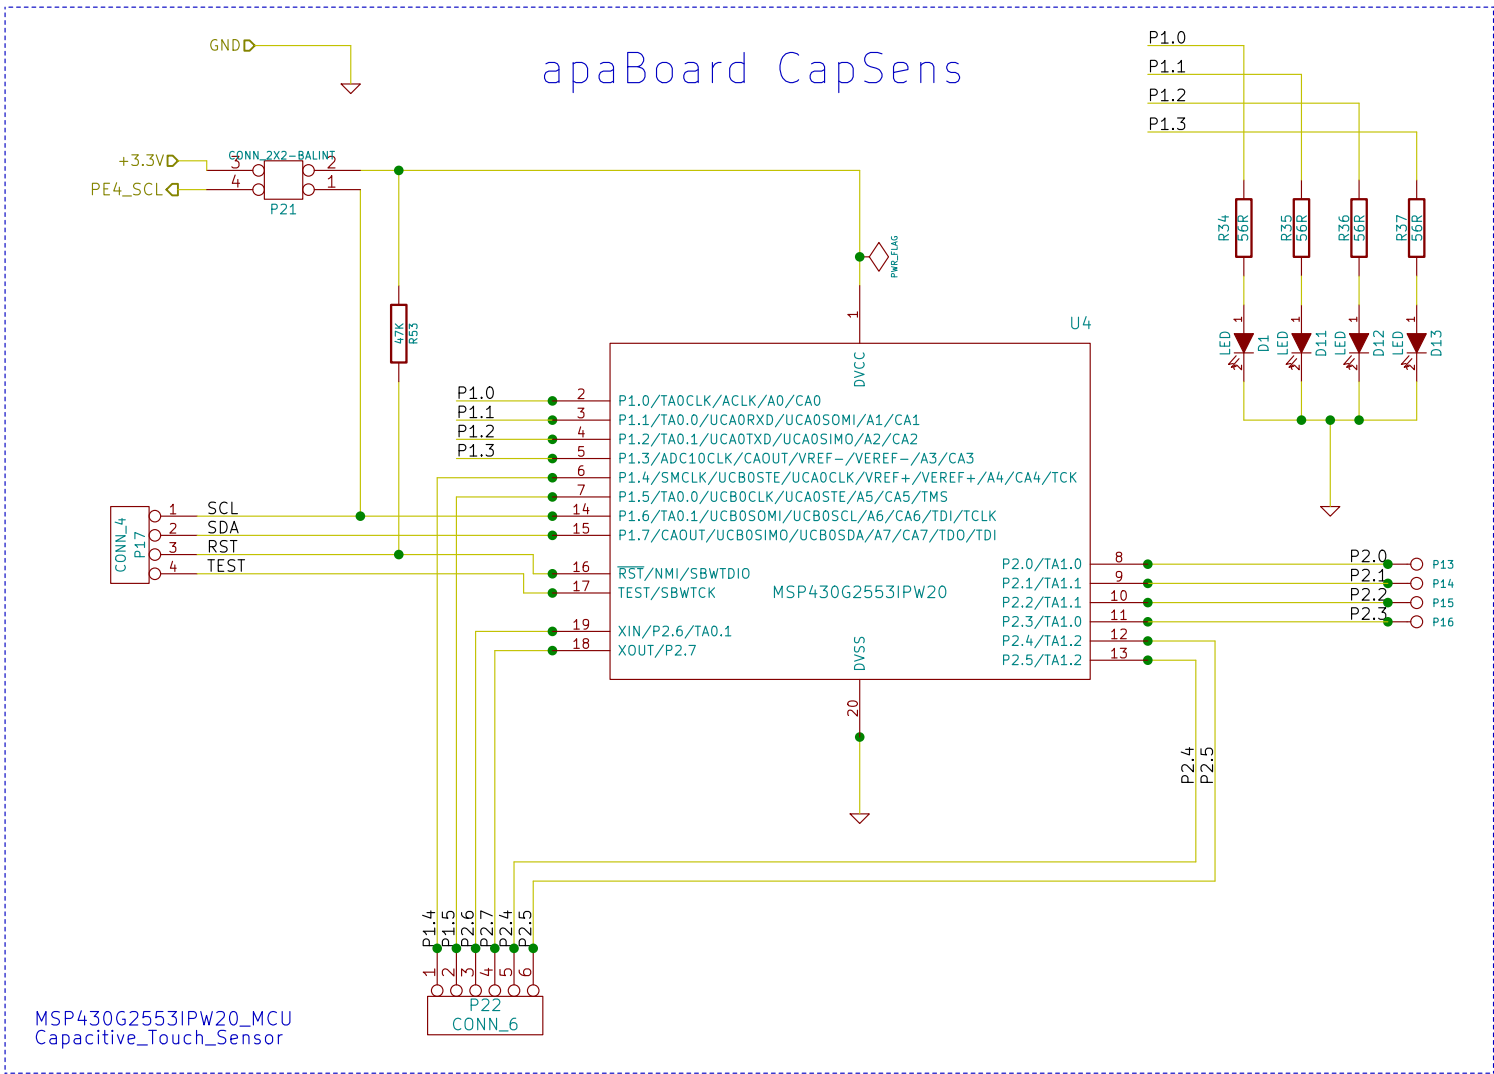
GND

apaBoard CapSens

P1.0
P1.1
P1.2
P1.3

R34 56R
R35 56R
R36 56R
R37 56R

1 LED D1
1 LED D11
1 LED D12
1 LED D13

+3.3V
PE4_SCL
CONN_2X2-BALINT
3
4
2
1
P21

PWR_FLAG

47K R53

1
U4
DVCC

P1.0
P1.1
P1.2
P1.3

2 P1.0/TA0CLK/ACLK/A0/CA0
3 P1.1/TA0.0/UCA0RXD/UCA0SOMI/A1/CA1
4 P1.2/TA0.1/UCA0TXD/UCA0SIMO/A2/CA2
5 P1.3/ADC10CLK/CAOUT/VREF-/VEREF-/A3/CA3
6 P1.4/SMCLK/UCB0STE/UCA0CLK/VREF+/VEREF+/A4/CA4/TCK
7 P1.5/TA0.0/UCB0CLK/UCA0STE/A5/CA5/TMS
14 P1.6/TA0.1/UCB0SOMI/UCB0SCL/A6/CA6/TDI/TCLK
15 P1.7/CAOUT/UCB0SIMO/UCB0SDA/A7/CA7/TDO/TDI

CONN_4 P17
1 SCL
2 SDA
3 RST
4 TEST

16 $\overline{RST}$/NMI/SBWTDIO
17 TEST/SBWTCK
MSP430G2553IPW20
19 XIN/P2.6/TA0.1
18 XOUT/P2.7
DVSS

P2.0/TA1.0 8
P2.1/TA1.1 9
P2.2/TA1.1 10
P2.3/TA1.0 11
P2.4/TA1.2 12
P2.5/TA1.2 13

P2.0 P13
P2.1 P14
P2.2 P15
P2.3 P16

20

P2.4
P2.5

P1.4 P1.5 P2.6 P2.7 P2.4 P2.5
1 2 3 4 5 6
P22
CONN_6

MSP430G2553IPW20_MCU
Capacitive_Touch_Sensor